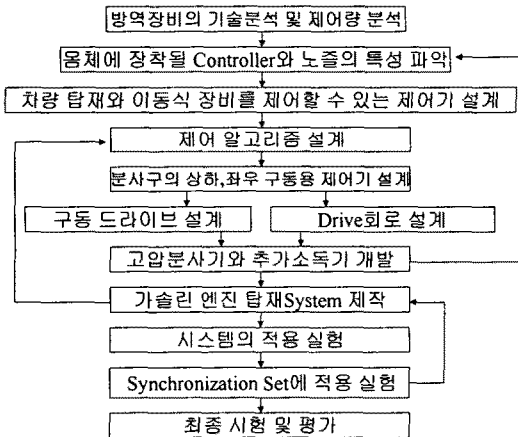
방역장비의 기술분석 및 제어량 분석

몸체에 장착될 Controller와 노즐의 특성 파악

차량 탑재와 이동식 장비를 제어할 수 있는 제어기 설계

제어 알고리즘 설계

분사구의 상하,좌우 구동용 제어기 설계

구동 드라이브 설계

Drive회로 설계

고압분사기와 추가소독기 개발

가솔린 엔진 탑재System 제작

시스템의 적용 실험

Synchronization Set에 적용 실험

최종 시험 및 평가